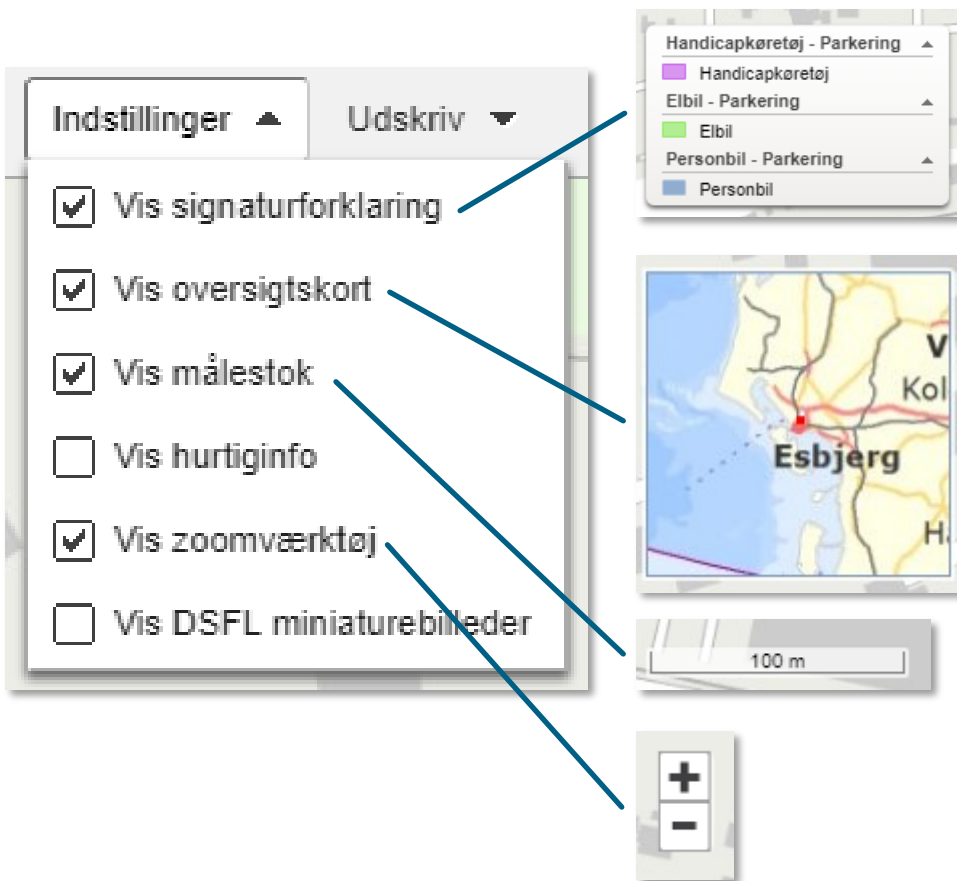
Indstillinger

Udskriv

Vis signaturforklaring

Vis oversigtskort

Vis målestok

Vis hurtiginfo

Vis zoomværktøj

Vis DSFL miniaturebilleder

Handicapkøretøj - Parkering

Handicapkøretøj

Elbil - Parkering

Elbil

Personbil - Parkering

Personbil

V

Kol

Esbjerg

H

100 m

+

−